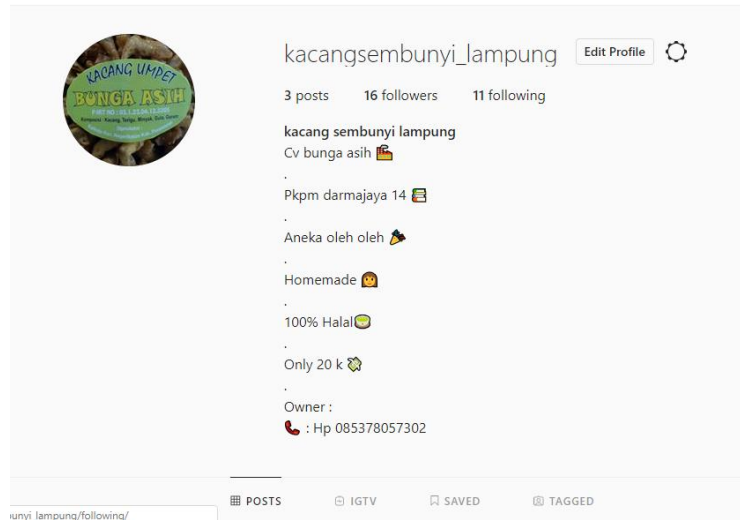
KACANG UMPET
BUNGA ASIH
P-IRT NO : 20.1.23.06.11.0205
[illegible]

kacangsembunyi_lampung Edit Profile

3 posts 16 followers 11 following

kacang sembunyi lampung
Cv bunga asih

.

Pkpm darmajaya 14

.

Aneka oleh oleh

.

Homemade

.

100% Halal

.

Only 20 k

.

Owner :
: Hp 085378057302

POSTS IGTV SAVED TAGGED

unyi lampung/following/